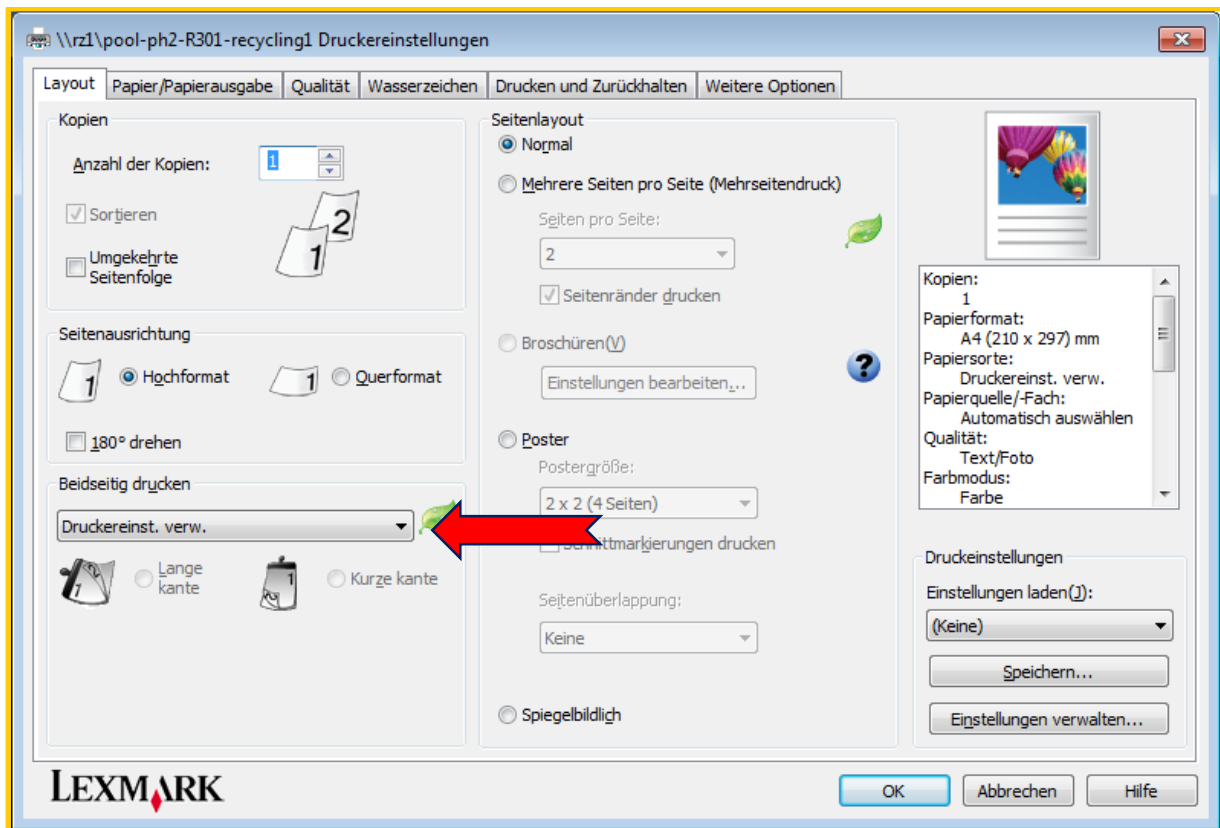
\\rz1\pool-ph2-R301-recycling1 Druckereinstellungen

Layout | Papier/Papierausgabe | Qualität | Wasserzeichen | Drucken und Zurückhalten | Weitere Optionen

Kopien
Anzahl der Kopien: 1
Sortieren
Umgekehrte Seitenfolge

Seitenausrichtung
Hochformat
Querformat
180° drehen

Beidseitig drucken
Druckereinst. verw.
Lange kante
Kurze kante

Seitenlayout
Normal
Mehrere Seiten pro Seite (Mehrseitendruck)
Seiten pro Seite:
2
Seitenränder drucken
Broschüren(V)
Einstellungen bearbeiten...
Poster
Postergröße:
2 x 2 (4 Seiten)
Schnittmarkierungen drucken
Seitenüberlappung:
Keine
Spiegelbildlich

Kopien:
1
Papierformat:
A4 (210 x 297) mm
Papiersorte:
Druckereinst. verw.
Papierquelle/-Fach:
Automatisch auswählen
Qualität:
Text/Foto
Farbmodus:
Farbe

Druckeinstellungen
Einstellungen laden(J):
(Keine)
Speichern...
Einstellungen verwalten...

LEXMARK
OK
Abbrechen
Hilfe